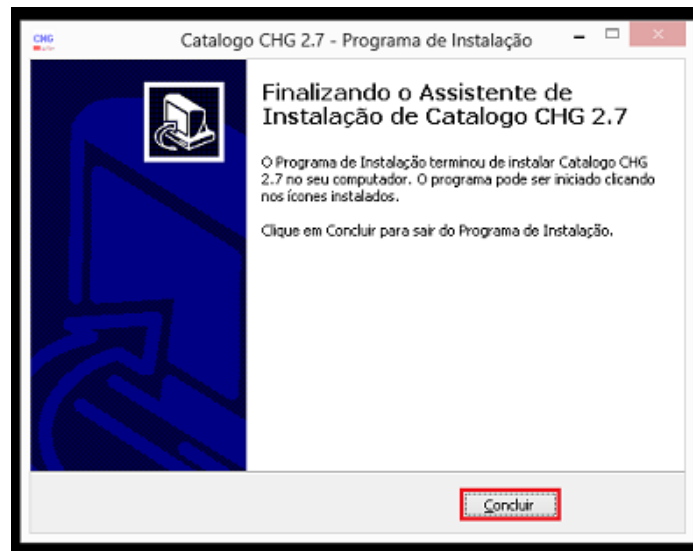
CHG

Catalogo CHG 2.7 - Programa de Instalação

Finalizando o Assistente de Instalação de Catalogo CHG 2.7

O Programa de Instalação terminou de instalar Catalogo CHG 2.7 no seu computador. O programa pode ser iniciado clicando nos ícones instalados.

Clique em Concluir para sair do Programa de Instalação.

Concluir